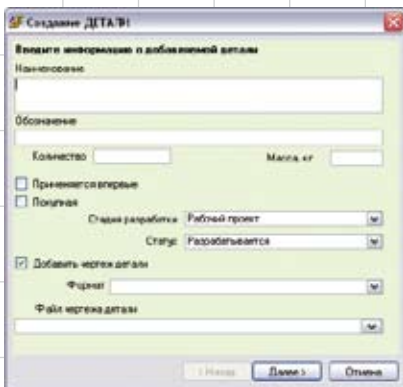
Создание ДЕТАЛИ

Введите информацию о добавляемой детали

Наименование

Обозначение

Количество

Масса, кг

Применяется впервые

Покупная

Стадия разработки Рабочий проект

Статус Разрабатывается

Добавить чертеж детали

Формат

Файл чертежа детали

< Назад Далее > Отмена